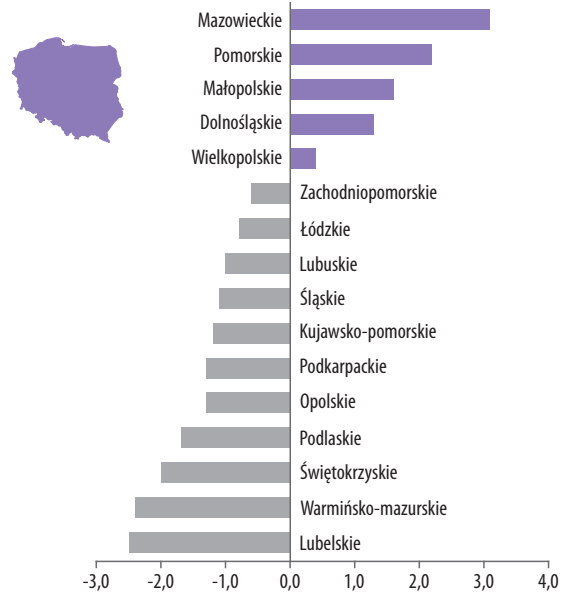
Mazowieckie
Pomorskie
Małopolskie
Dolnośląskie
Wielkopolskie
Zachodniopomorskie
Łódzkie
Lubuskie
Śląskie
Kujawsko-pomorskie
Podkarpackie
Opolskie
Podlaskie
Świętokrzyskie
Warmińsko-mazurskie
Lubelskie

-3,0 -2,0 -1,0 0,0 1,0 2,0 3,0 4,0